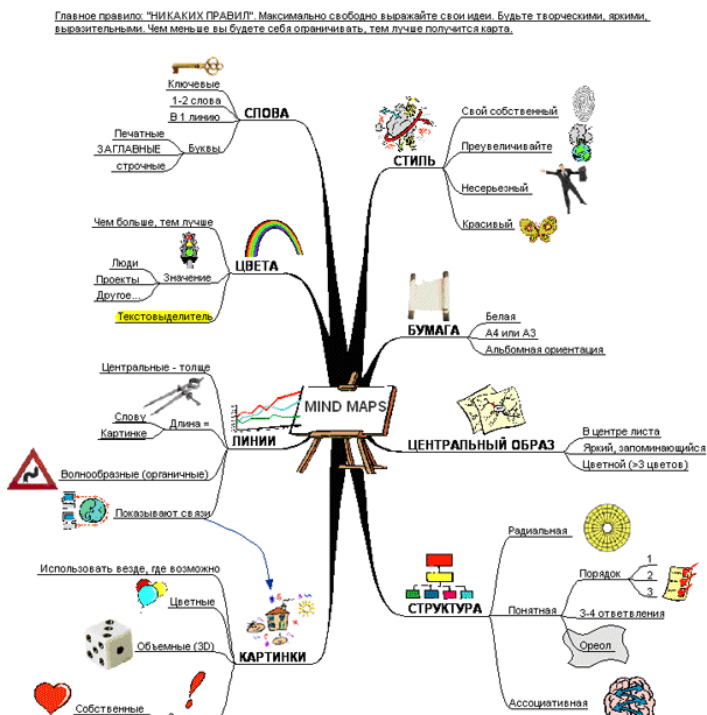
Главное правило: "НИКАКИХ ПРАВИЛ". Максимально свободно выражайте свои идеи. Будьте творческими, яркими, выразительными. Чем меньше вы будете себя ограничивать, тем лучше получится карта.

СЛОВА
Ключевые
1-2 слова
В 1 линию
Буквы
Печатные
ЗАГЛАВНЫЕ
строчные

ЦВЕТА
Чем больше, тем лучше
Значение
Люди
Проекты
Другое...
Текстовыделитель

ЛИНИИ
Центральные - толще
Длина =
Слову
Картинке
Волнообразные (органичные)
Показывают связи

КАРТИНКИ
Использовать везде, где возможно
Цветные
Объемные (3D)
Собственные

MIND MAPS

СТИЛЬ
Свой собственный
Преувеличивайте
Несерьезный
Красивый

БУМАГА
Белая
А4 или А3
Альбомная ориентация

ЦЕНТРАЛЬНЫЙ ОБРАЗ
В центре листа
Яркий, запоминающийся
Цветной (>3 цветов)

СТРУКТУРА
Радиальная
Понятная
Порядок
1
2
3
3-4 ответвления
Ореол
Ассоциативная